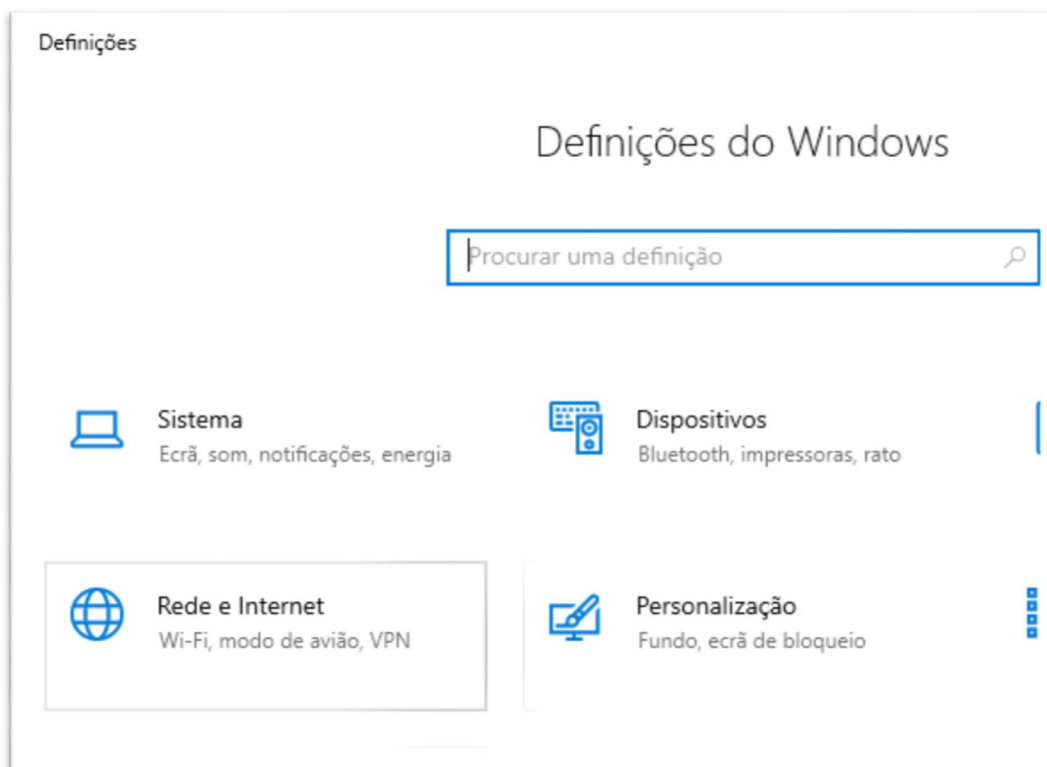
Definições

Definições do Windows

Procurar uma definição

Sistema
Ecrã, som, notificações, energia

Dispositivos
Bluetooth, impressoras, rato

Rede e Internet
Wi-Fi, modo de avião, VPN

Personalização
Fundo, ecrã de bloqueio